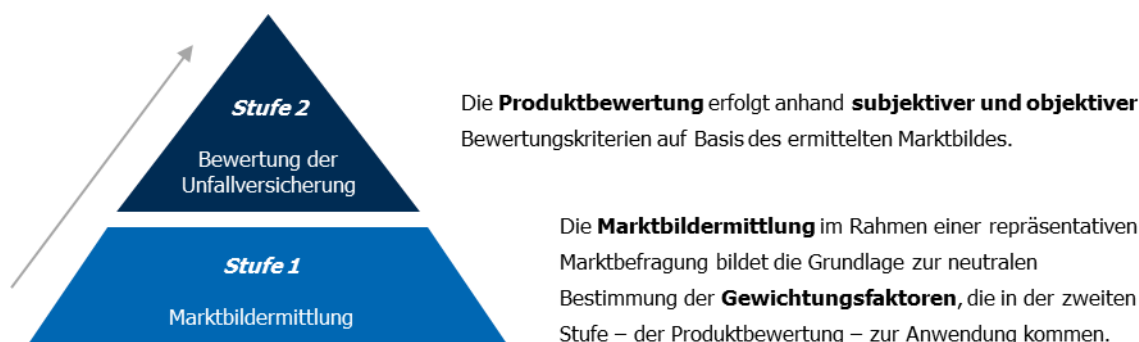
Stufe 2

Bewertung der Unfallversicherung

Stufe 1

Marktbildermittlung

Die **Produktbewertung** erfolgt anhand **subjektiver und objektiver** Bewertungskriterien auf Basis des ermittelten Marktbildes.

Die **Marktbildermittlung** im Rahmen einer repräsentativen Marktbefragung bildet die Grundlage zur neutralen Bestimmung der **Gewichtungsfaktoren**, die in der zweiten Stufe – der Produktbewertung – zur Anwendung kommen.